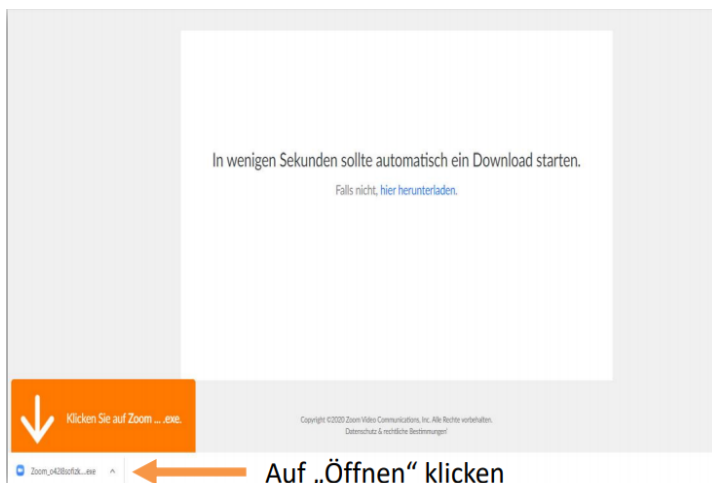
In wenigen Sekunden sollte automatisch ein Download starten.

Falls nicht, hier herunterladen.

Klicken Sie auf Zoom ... .exe.

Copyright ©2020 Zoom Video Communications, Inc. Alle Rechte vorbehalten.
Datenschutz & rechtliche Bestimmungen

Zoom_o428sofizk....exe ^

Auf „Öffnen“ klicken